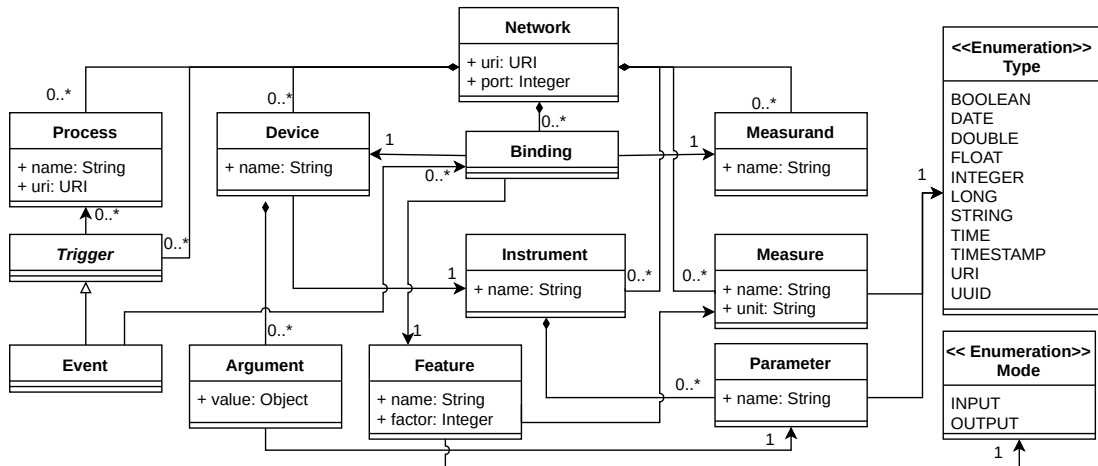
Network
+ uri: URI
+ port: Integer

0..*
0..*
0..*
0..*

Process
+ name: String
+ uri: URI

Device
+ name: String

1
Binding
0..*

1
Measurand
+ name: String

0..*
Trigger
0..*

Instrument
+ name: String
1
0..*

Measure
+ name: String
+ unit: String
0..*

<<Enumeration>>
Type
BOOLEAN
DATE
DOUBLE
FLOAT
INTEGER
LONG
STRING
TIME
TIMESTAMP
URI
UUID

1

Event

Argument
+ value: Object
0..*

Feature
+ name: String
+ factor: Integer
1

Parameter
+ name: String
0..*

1

<< Enumeration>>
Mode
INPUT
OUTPUT
1